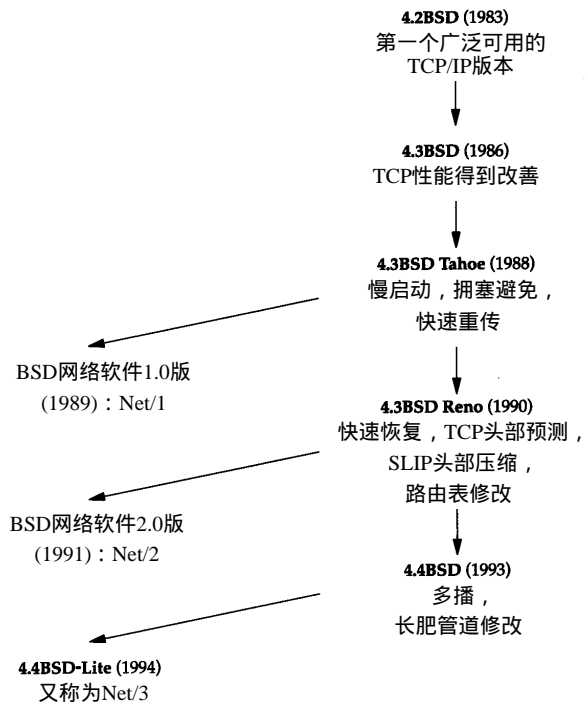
4.2BSD (1983)
第一个广泛可用的 TCP/IP版本

4.3BSD (1986)
TCP性能得到改善

4.3BSD Tahoe (1988)
慢启动，拥塞避免，快速重传

BSD网络软件1.0版 (1989)：Net/1

4.3BSD Reno (1990)
快速恢复，TCP头部预测，SLIP头部压缩，路由表修改

BSD网络软件2.0版 (1991)：Net/2

4.4BSD (1993)
多播，长肥管道修改

4.4BSD-Lite (1994)
又称为Net/3